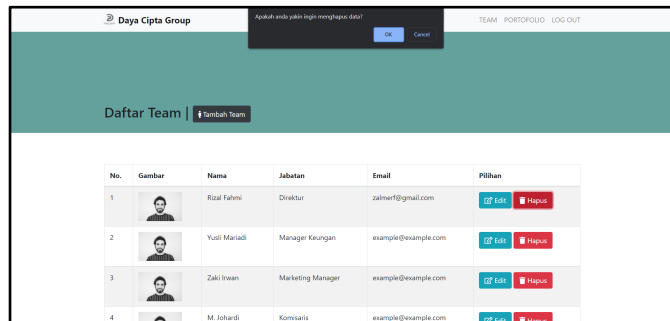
Daya Cipta Group

Apakah anda yakin ingin menghapus data?

OK Cancel

TEAM PORTOFOLIO LOG OUT

Daftar Team | Tambah Team

| No. | Gambar | Nama | Jabatan | Email | Pilihan |
|---|---|---|---|---|---|
| 1 | | Rizal Fahmi | Direktur | zalmerf@gmail.com | Edit Hapus |
| 2 | | Yusli Mariadi | Manager Keungan | example@example.com | Edit Hapus |
| 3 | | Zaki Irwan | Marketing Manager | example@example.com | Edit Hapus |
| 4 | | M. Johardi | Komisaris | example@example.com | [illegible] |